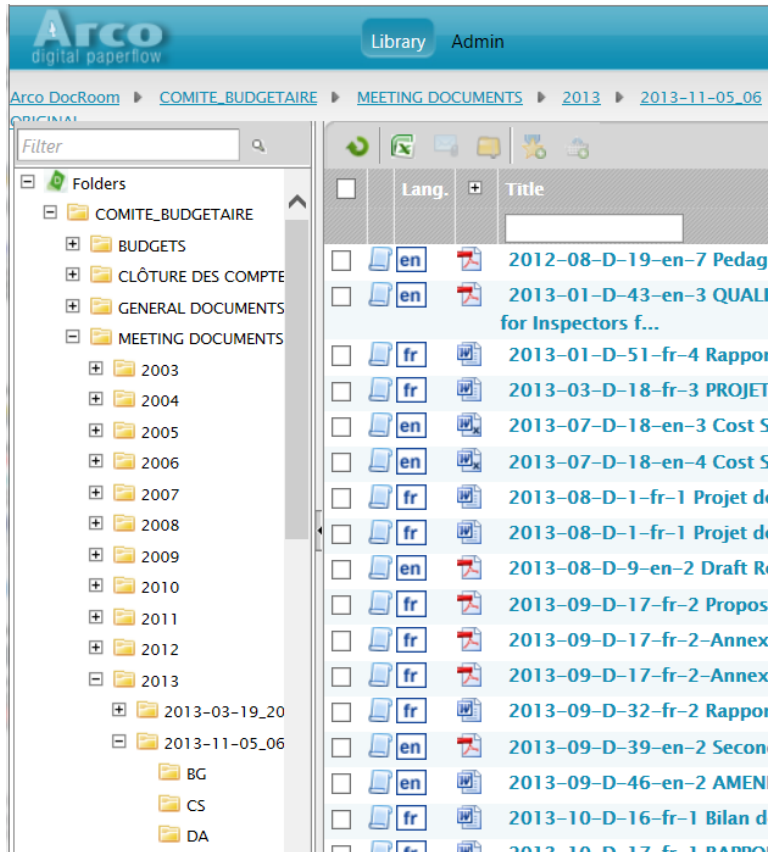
Arco
digital paperflow

Library Admin

Arco DocRoom ▸ COMITE_BUDGETAIRE ▸ MEETING DOCUMENTS ▸ 2013 ▸ 2013-11-05_06
ORIGINAL

Filter

Folders
COMITE_BUDGETAIRE
BUDGETS
CLÔTURE DES COMPTE
GENERAL DOCUMENTS
MEETING DOCUMENTS
2003
2004
2005
2006
2007
2008
2009
2010
2011
2012
2013
2013-03-19_20
2013-11-05_06
BG
CS
DA

| | Lang. | | Title |
|---|---|---|---|
| | en | | 2012-08-D-19-en-7 Pedag |
| | en | | 2013-01-D-43-en-3 QUALI for Inspectors f... |
| | fr | | 2013-01-D-51-fr-4 Rappor |
| | fr | | 2013-03-D-18-fr-3 PROJET |
| | en | | 2013-07-D-18-en-3 Cost S |
| | en | | 2013-07-D-18-en-4 Cost S |
| | fr | | 2013-08-D-1-fr-1 Projet de |
| | fr | | 2013-08-D-1-fr-1 Projet de |
| | en | | 2013-08-D-9-en-2 Draft Re |
| | fr | | 2013-09-D-17-fr-2 Propos |
| | fr | | 2013-09-D-17-fr-2-Annex |
| | fr | | 2013-09-D-17-fr-2-Annex |
| | fr | | 2013-09-D-32-fr-2 Rappor |
| | en | | 2013-09-D-39-en-2 Secon |
| | en | | 2013-09-D-46-en-2 AMEN |
| | fr | | 2013-10-D-16-fr-1 Bilan d |